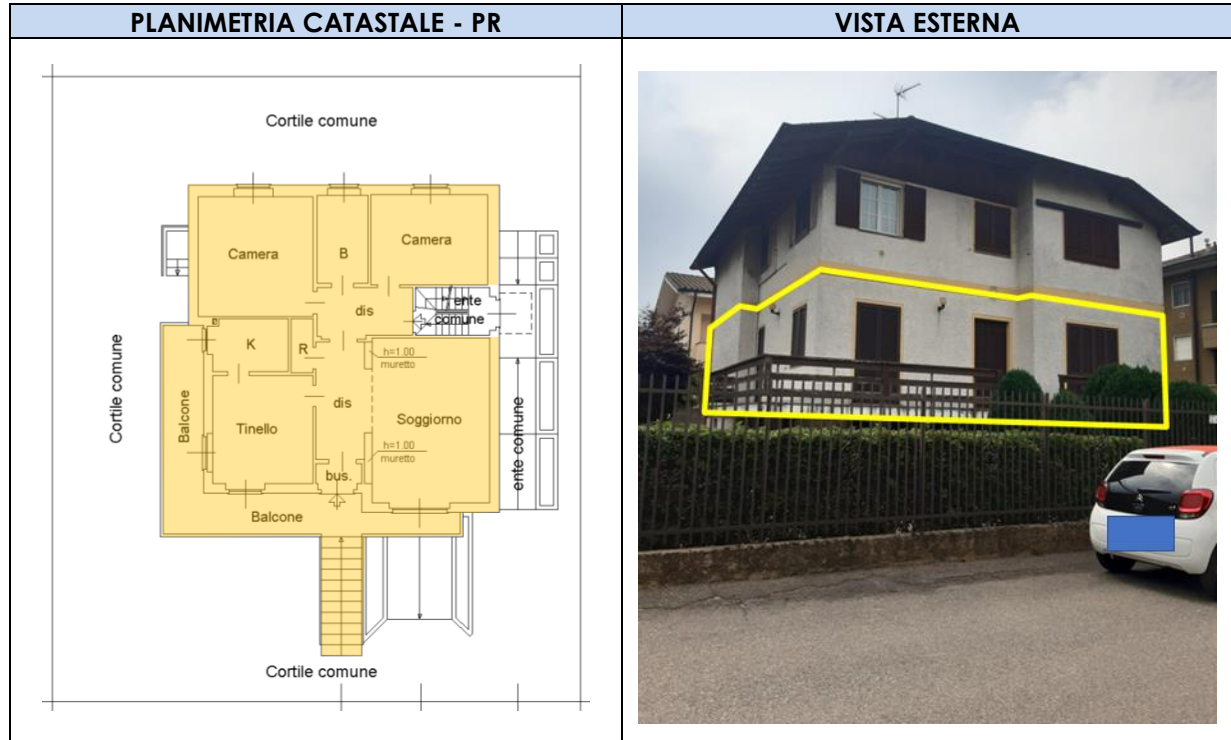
| PLANIMETRIA CATASTALE - PR | VISTA ESTERNA |
|---|---|
| Cortile comune<br>Camera<br>B<br>Camera<br>dis<br>ente comune<br>K<br>R<br>h=1.00 muretto<br>Cortile comune<br>Balcone<br>Tinello<br>dis<br>Soggiorno<br>ente comune<br>h=1.00 muretto<br>bus.<br>Balcone<br>Cortile comune | |